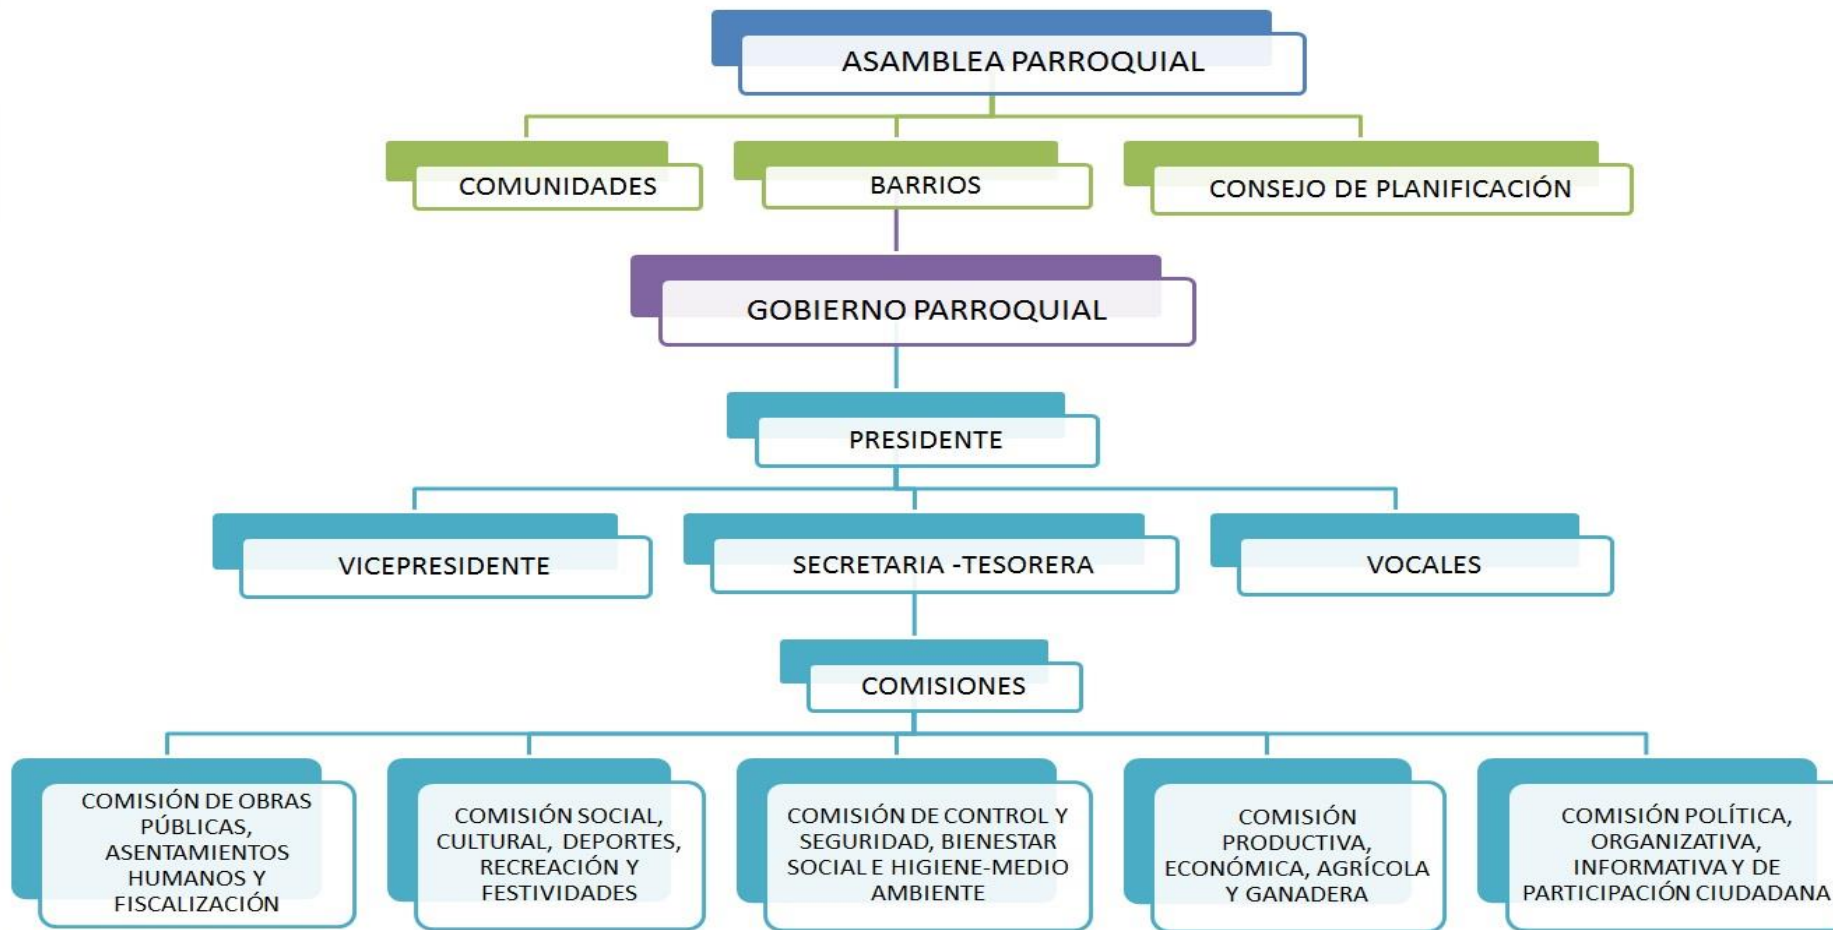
ASAMBLEA PARROQUIAL

COMUNIDADES

BARRIOS

CONSEJO DE PLANIFICACIÓN

GOBIERNO PARROQUIAL

PRESIDENTE

VICEPRESIDENTE

SECRETARIA -TESORERA

VOCALES

COMISIONES

COMISIÓN DE OBRAS PÚBLICAS, ASENTAMIENTOS HUMANOS Y FISCALIZACIÓN

COMISIÓN SOCIAL, CULTURAL, DEPORTES, RECREACIÓN Y FESTIVIDADES

COMISIÓN DE CONTROL Y SEGURIDAD, BIENESTAR SOCIAL E HIGIENE-MEDIO AMBIENTE

COMISIÓN PRODUCTIVA, ECONÓMICA, AGRÍCOLA Y GANADERA

COMISIÓN POLÍTICA, ORGANIZATIVA, INFORMATIVA Y DE PARTICIPACIÓN CIUDADANA